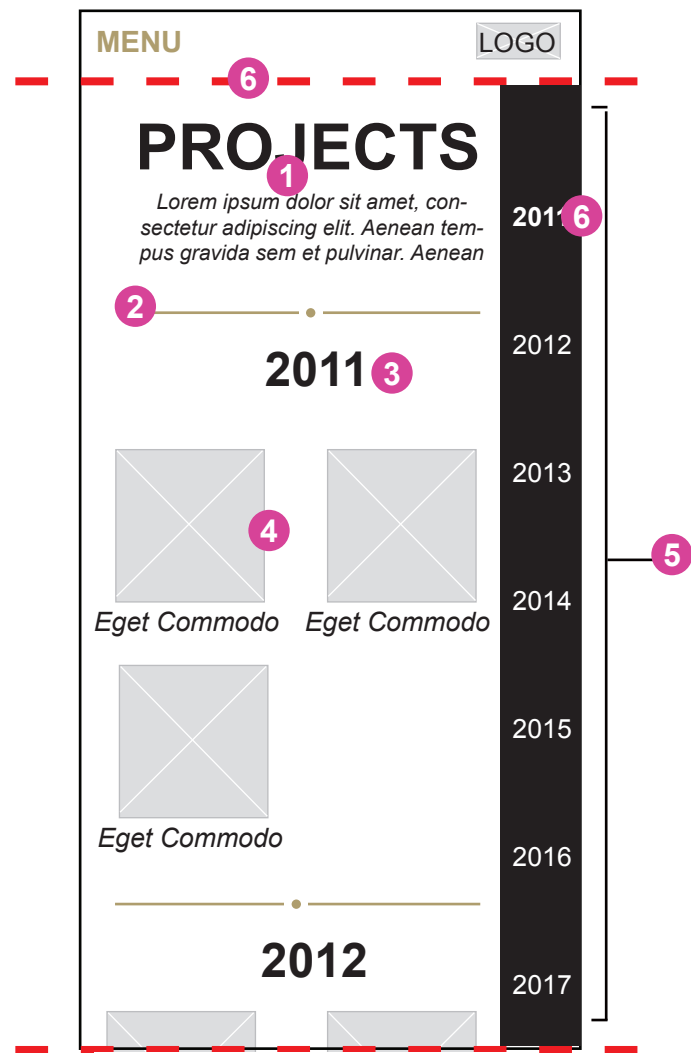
MENU

LOGO

6

PROJECTS

1

Lorem ipsum dolor sit amet, consectetur adipiscing elit. Aenean tempus gravida sem et pulvinar. Aenean

2

2011

3

4

Eget Commodo

Eget Commodo

Eget Commodo

2012

2011

6

2012

2013

2014

2015

2016

2017

5